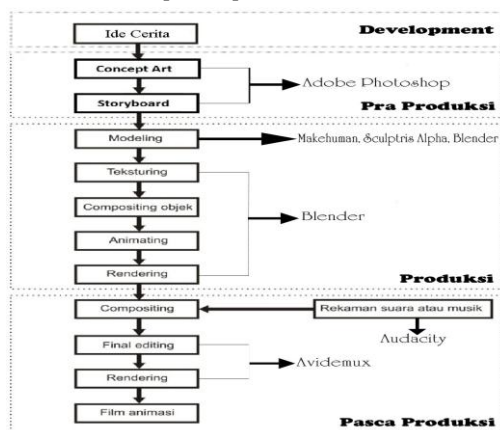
Ide Cerita

Development

Concept Art

Storyboard

Adobe Photoshop

Pra Produksi

Modeling

Makehuman, Sculptris Alpha, Blender

Teksturing

Compositing objek

Animating

Rendering

Blender

Produksi

Compositing

Rekaman suara atau musik

Audacity

Final editing

Rendering

Avidemux

Film animasi

Pasca Produksi